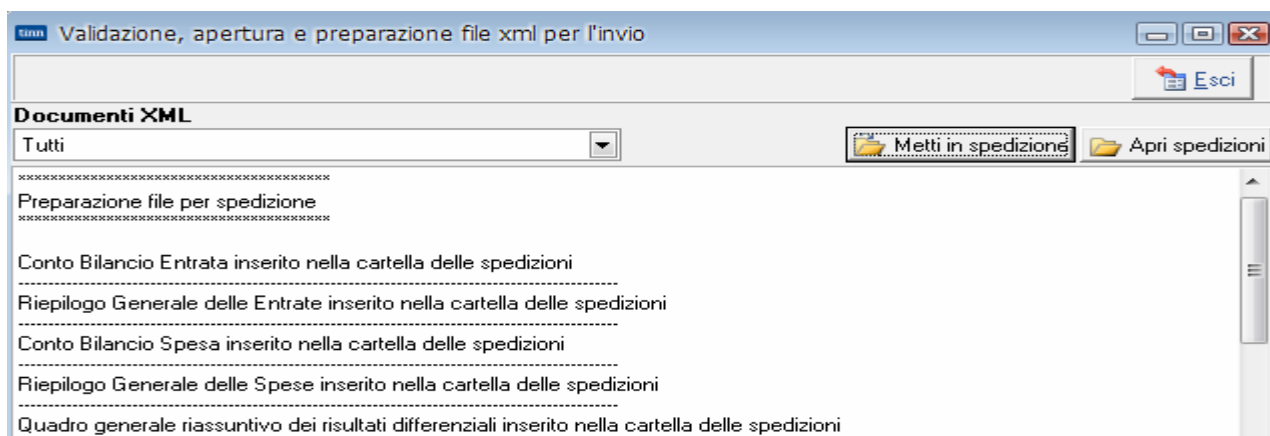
Validazione, apertura e preparazione file xml per l'invio

Esci

Documenti XML

Tutti

Metti in spedizione

Apri spedizioni

****************************************

Preparazione file per spedizione

****************************************

Conto Bilancio Entrata inserito nella cartella delle spedizioni

------------------------------------------------------------

Riepilogo Generale delle Entrate inserito nella cartella delle spedizioni

------------------------------------------------------------

Conto Bilancio Spesa inserito nella cartella delle spedizioni

------------------------------------------------------------

Riepilogo Generale delle Spese inserito nella cartella delle spedizioni

------------------------------------------------------------

Quadro generale riassuntivo dei risultati differenziali inserito nella cartella delle spedizioni